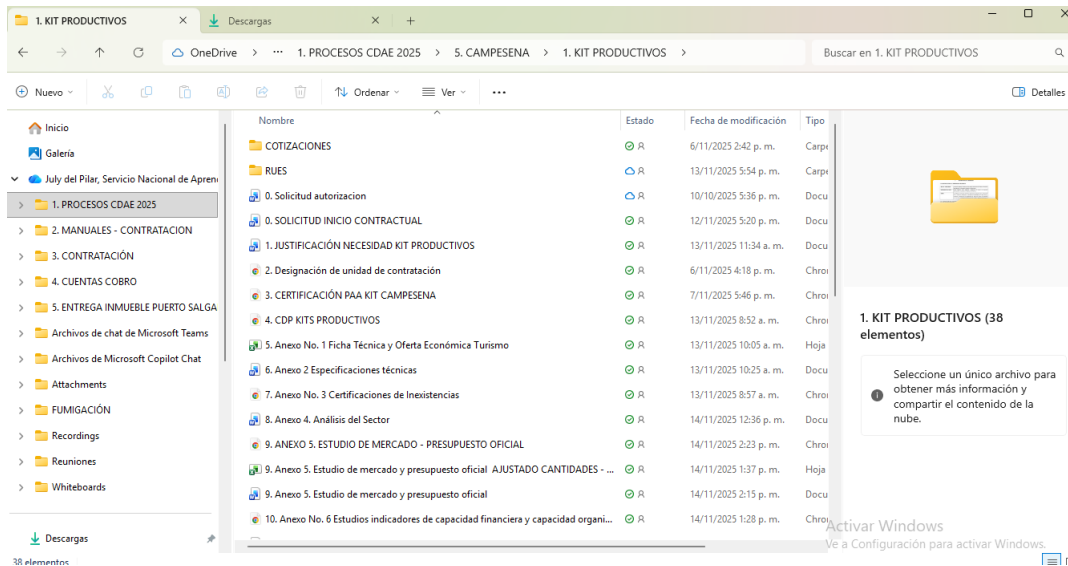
1. KIT PRODUCTIVOS × Descargas × +

OneDrive > ··· 1. PROCESOS CDAE 2025 > 5. CAMPESENA > 1. KIT PRODUCTIVOS >

Buscar en 1. KIT PRODUCTIVOS

Nuevo Ordenar Ver ··· Detalles

Inicio
Galería
July del Pilar, Servicio Nacional de Apren
1. PROCESOS CDAE 2025
2. MANUALES - CONTRATACION
3. CONTRATACIÓN
4. CUENTAS COBRO
5. ENTREGA INMUEBLE PUERTO SALGA
Archivos de chat de Microsoft Teams
Archivos de Microsoft Copilot Chat
Attachments
FUMIGACIÓN
Recordings
Reuniones
Whiteboards

Descargas

38 elementos

| Nombre | Estado | Fecha de modificación | Tipo |
|---|---|---|---|
| COTIZACIONES | | 6/11/2025 2:42 p. m. | Carpe |
| RUES | | 13/11/2025 5:54 p. m. | Carpe |
| 0. Solicitud autorizacion | | 10/10/2025 5:36 p. m. | Docu |
| 0. SOLICITUD INICIO CONTRACTUAL | | 12/11/2025 5:20 p. m. | Docu |
| 1. JUSTIFICACIÓN NECESIDAD KIT PRODUCTIVOS | | 13/11/2025 11:34 a. m. | Docu |
| 2. Designación de unidad de contratación | | 6/11/2025 4:18 p. m. | Chroi |
| 3. CERTIFICACIÓN PAA KIT CAMPESENA | | 7/11/2025 5:46 p. m. | Chroi |
| 4. CDP KITS PRODUCTIVOS | | 13/11/2025 8:52 a. m. | Chroi |
| 5. Anexo No. 1 Ficha Técnica y Oferta Económica Turismo | | 13/11/2025 10:05 a. m. | Hoja |
| 6. Anexo 2 Especificaciones técnicas | | 13/11/2025 10:25 a. m. | Docu |
| 7. Anexo No. 3 Certificaciones de Inexistencias | | 13/11/2025 8:57 a. m. | Chroi |
| 8. Anexo 4. Análisis del Sector | | 14/11/2025 12:36 p. m. | Docu |
| 9. ANEXO 5. ESTUDIO DE MERCADO - PRESUPUESTO OFICIAL | | 14/11/2025 2:23 p. m. | Chroi |
| 9. Anexo 5. Estudio de mercado y presupuesto oficial AJUSTADO CANTIDADES - ... | | 14/11/2025 1:37 p. m. | Hoja |
| 9. Anexo 5. Estudio de mercado y presupuesto oficial | | 14/11/2025 2:15 p. m. | Docu |
| 10. Anexo No. 6 Estudios indicadores de capacidad financiera y capacidad organi... | | 14/11/2025 1:28 p. m. | Chroi |

1. KIT PRODUCTIVOS (38 elementos)

Seleccione un único archivo para obtener más información y compartir el contenido de la nube.

Activar Windows
Ve a Configuración para activar Windows.